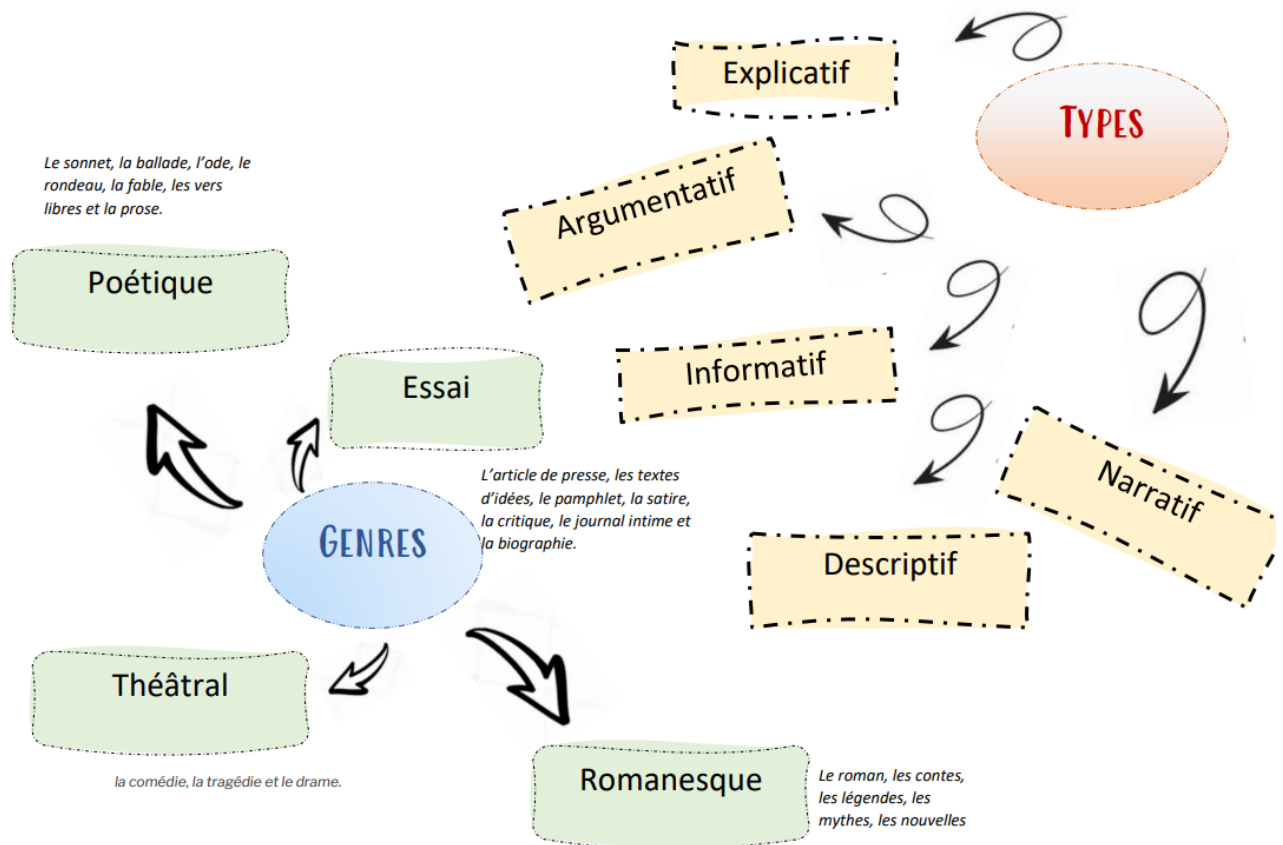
Explicatif

Types

Le sonnet, la ballade, l'ode, le rondeau, la fable, les vers libres et la prose.

Argumentatif

Poétique

Informatif

Essai

Narratif

L'article de presse, les textes d'idées, le pamphlet, la satire, la critique, le journal intime et la biographie.

Genres

Descriptif

Théâtral

la comédie, la tragédie et le drame.

Romanesque

Le roman, les contes, les légendes, les mythes, les nouvelles